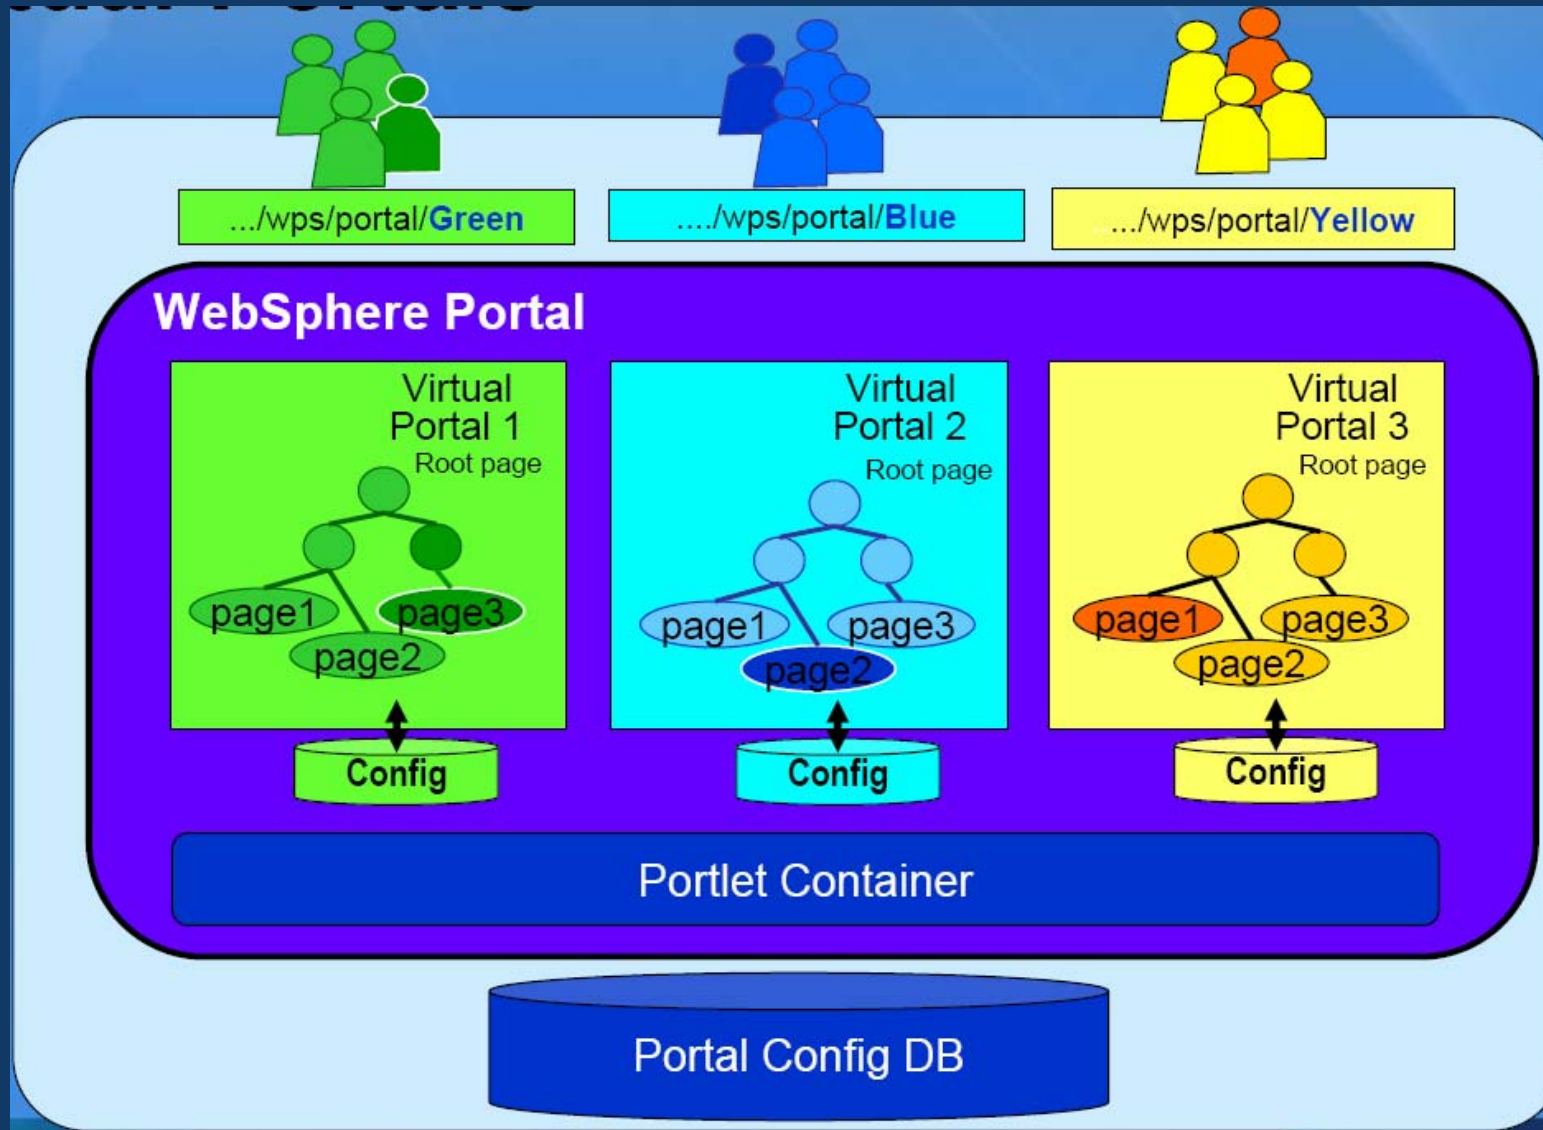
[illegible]

.../wps/portal/Green

..../wps/portal/Blue

.../wps/portal/Yellow

WebSphere Portal

Virtual Portal 1
Root page
page1
page3
page2
Config

Virtual Portal 2
Root page
page1
page3
page2
Config

Virtual Portal 3
Root page
page1
page3
page2
Config

Portlet Container

Portal Config DB